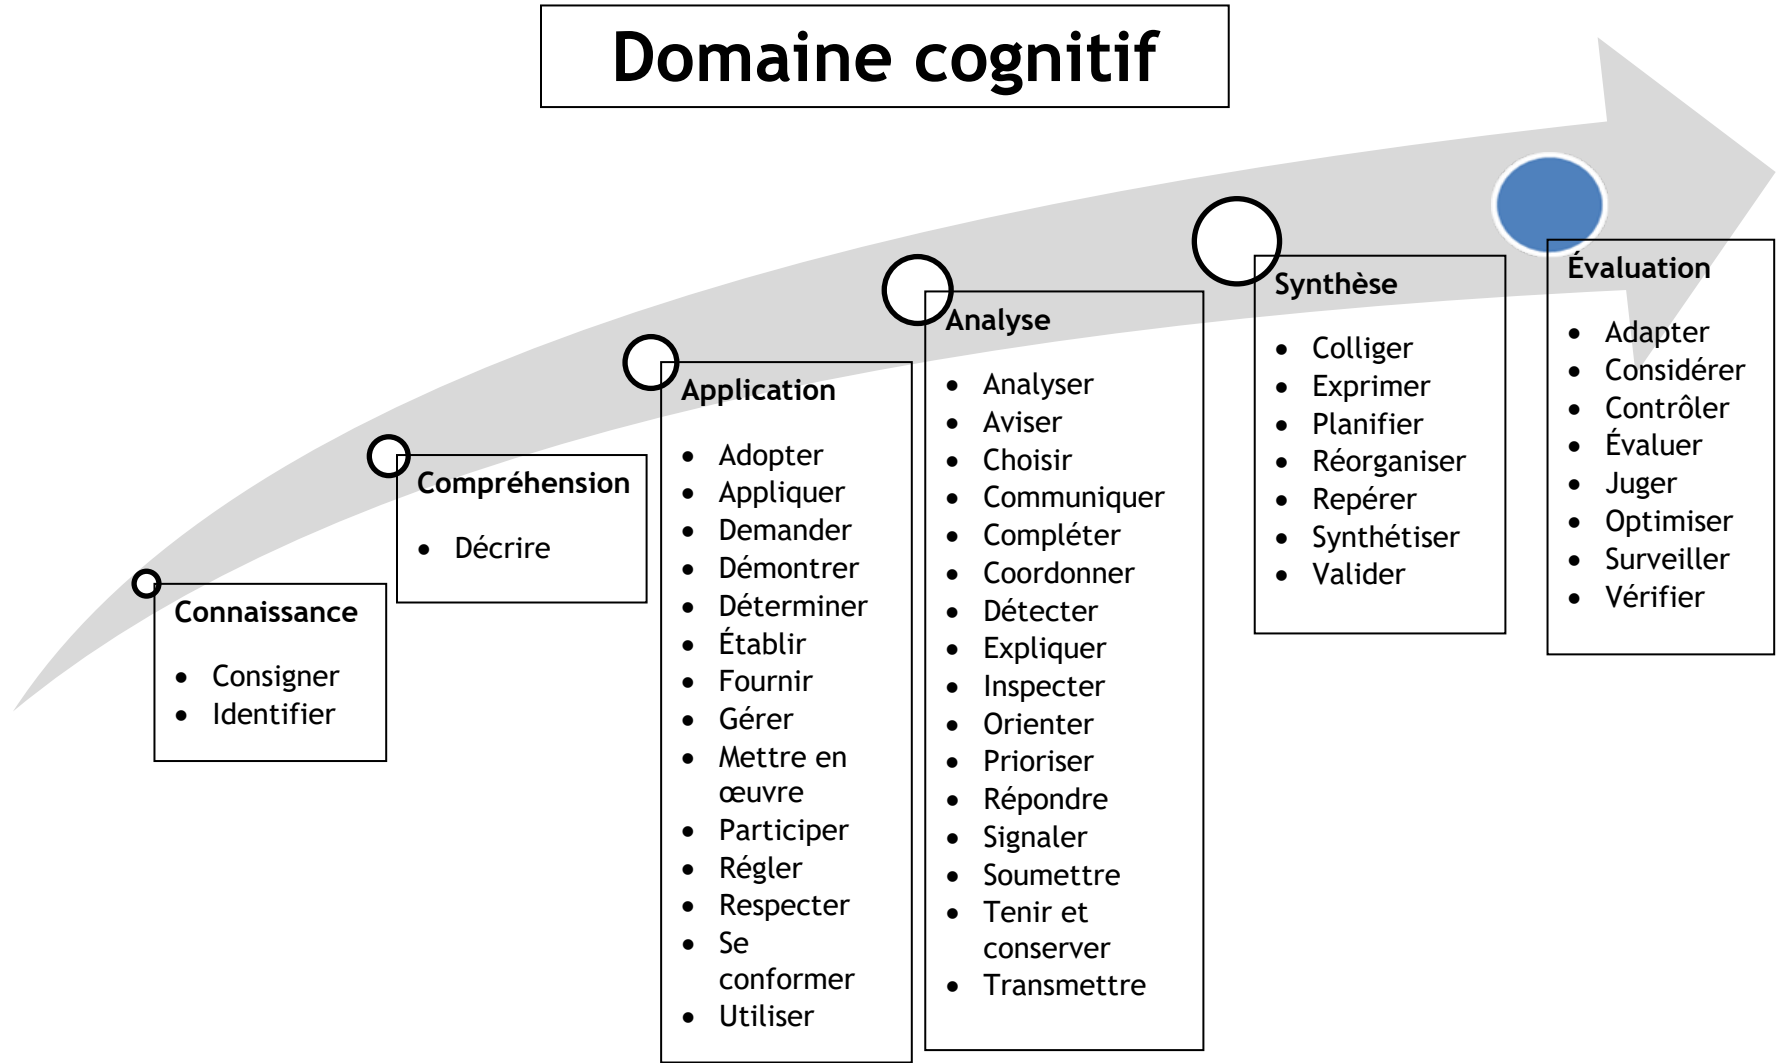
Domaine cognitif

Connaissance

- Consigner
- Identifier

Compréhension

- Décrire

Application

- Adopter
- Appliquer
- Demander
- Démontrer
- Déterminer
- Établir
- Fournir
- Gérer
- Mettre en œuvre
- Participer
- Régler
- Respecter
- Se conformer
- Utiliser

Analyse

- Analyser
- Aviser
- Choisir
- Communiquer
- Compléter
- Coordonner
- Détecter
- Expliquer
- Inspecter
- Orienter
- Prioriser
- Répondre
- Signaler
- Soumettre
- Tenir et conserver
- Transmettre

Synthèse

- Colliger
- Exprimer
- Planifier
- Réorganiser
- Repérer
- Synthétiser
- Valider

Évaluation

- Adapter
- Considérer
- Contrôler
- Évaluer
- Juger
- Optimiser
- Surveiller
- Vérifier